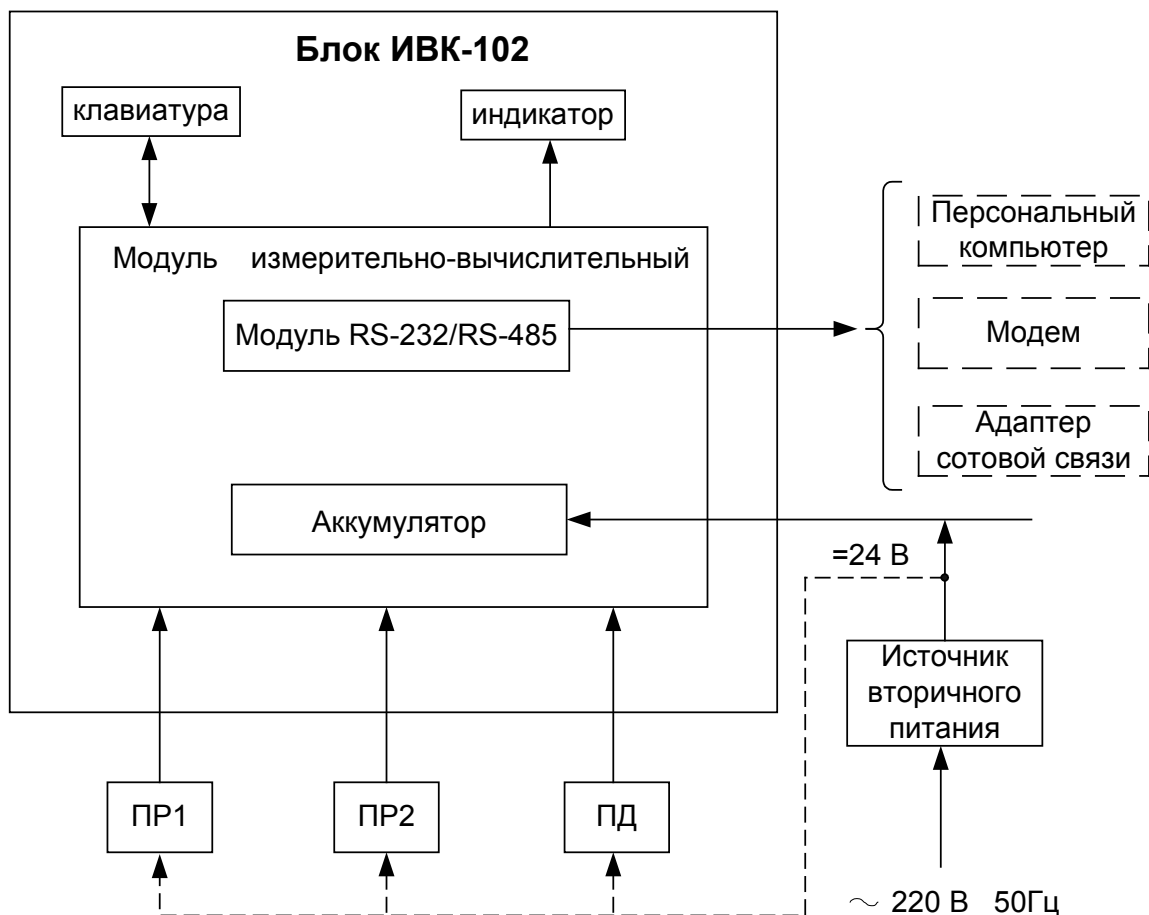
Блок ИВК-102

клавиатура

индикатор

Модуль измерительно-вычислительный

Модуль RS-232/RS-485

Аккумулятор

Персональный компьютер

Модем

Адаптер сотовой связи

=24 В

Источник вторичного питания

ПР1

ПР2

ПД

$\sim$ 220 В 50Гц